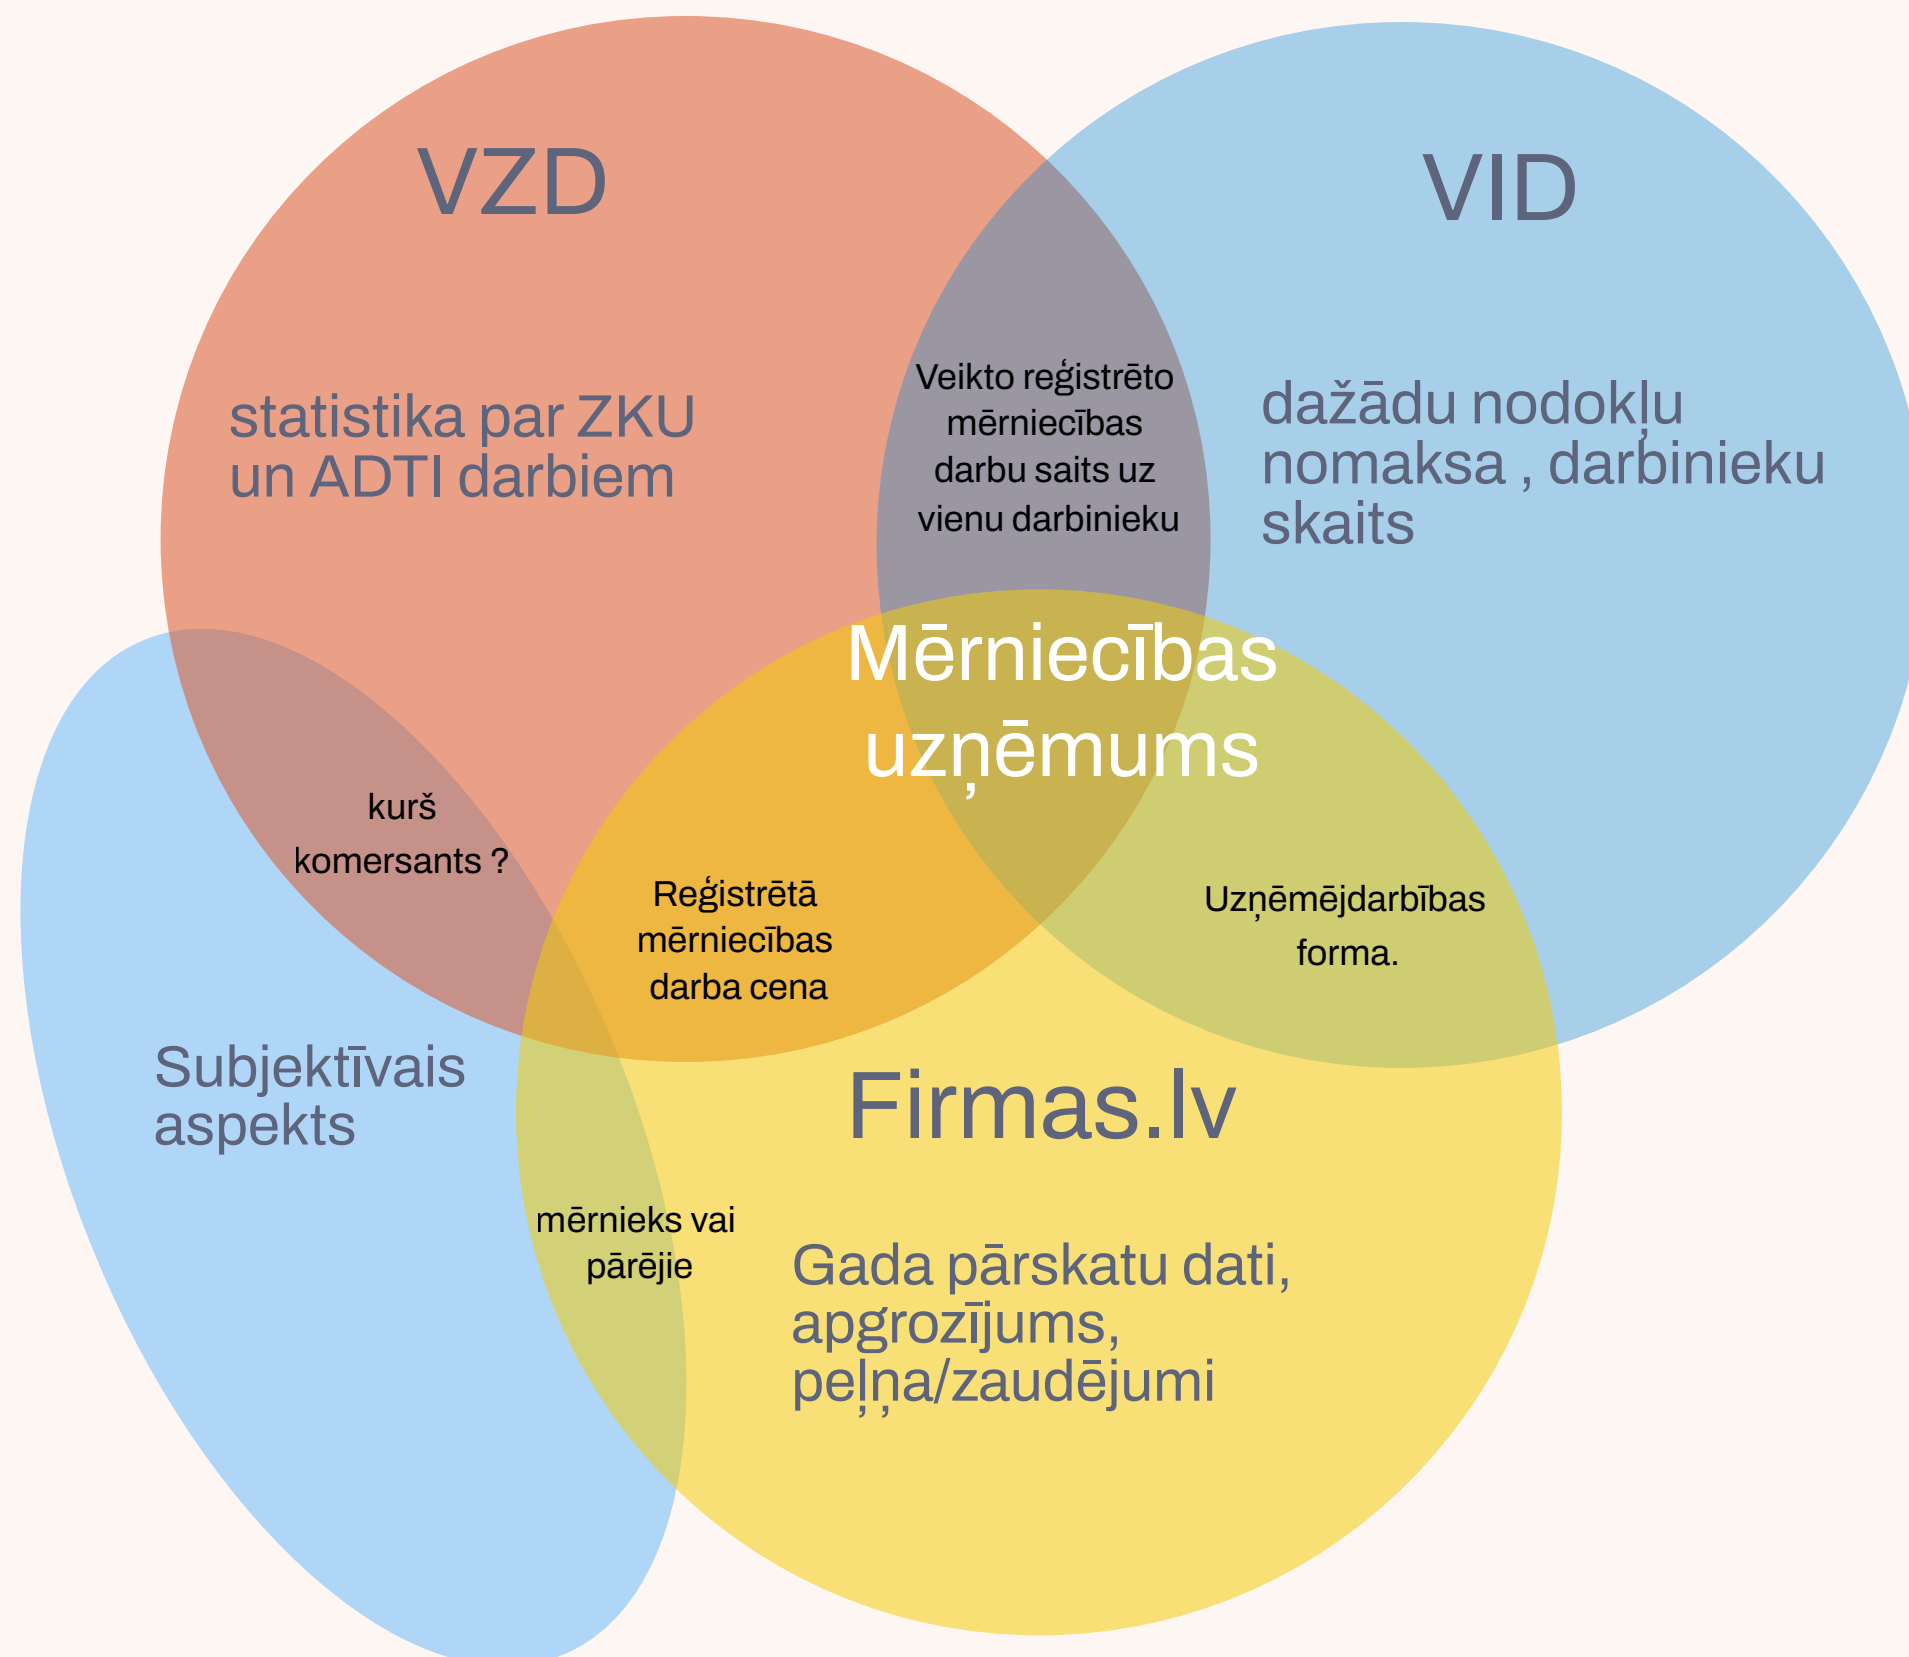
VZD

VID

statistika par ZKU un ADTI darbiem

Veikto reģistrēto mērniecības darbu saits uz vienu darbinieku

dažādu nodokļu nomaksa , darbinieku skaits

Mērniecības uzņēmums

kurš komersants ?

Reģistrētā mērniecības darba cena

Uzņēmējdarbības forma.

Subjektīvais aspekts

Firmas.lv

mērnieks vai pārējie

Gada pārskatu dati, apgrozījums, peļņa/zaudējumi